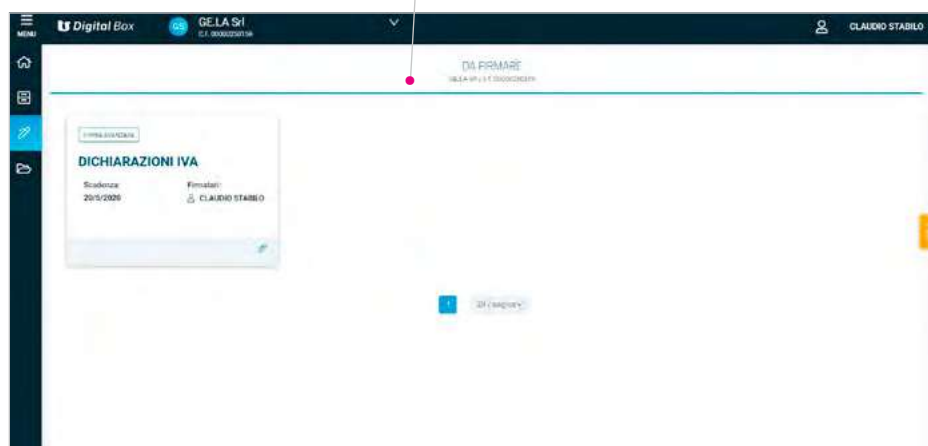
MENU

Digital Box

GS GE.LA Srl
C.F. 00000250156

CLAUDIO STABILO

DA FIRMARE
GE.LA srl | C.F. 00000250156

FIRMA DIGITALE

DICHIARAZIONI IVA

Scadenza: 20/5/2020

Firmatari: CLAUDIO STABILO

1

20 / pagina